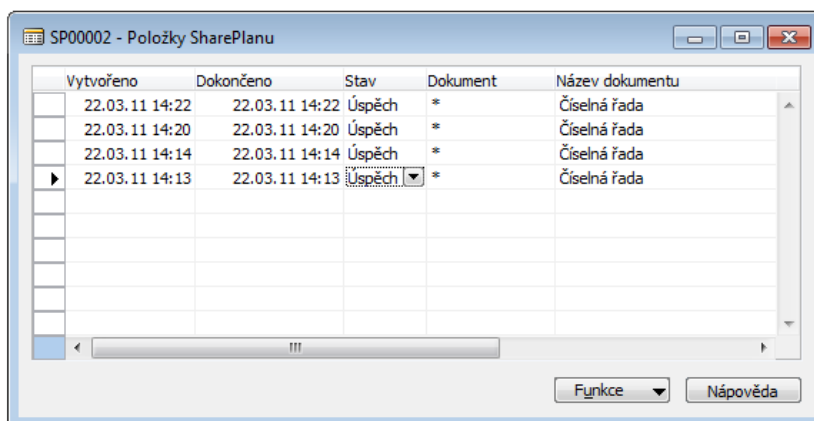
SP00002 - Položky SharePlanu

| Vytvořeno | Dokončeno | Stav | Dokument | Název dokumentu |
|---|---|---|---|---|
| 22.03.11 14:22 | 22.03.11 14:22 | Úspěch | * | Číselná řada |
| 22.03.11 14:20 | 22.03.11 14:20 | Úspěch | * | Číselná řada |
| 22.03.11 14:14 | 22.03.11 14:14 | Úspěch | * | Číselná řada |
| 22.03.11 14:13 | 22.03.11 14:13 | Úspěch | * | Číselná řada |

Funkce

Nápověda